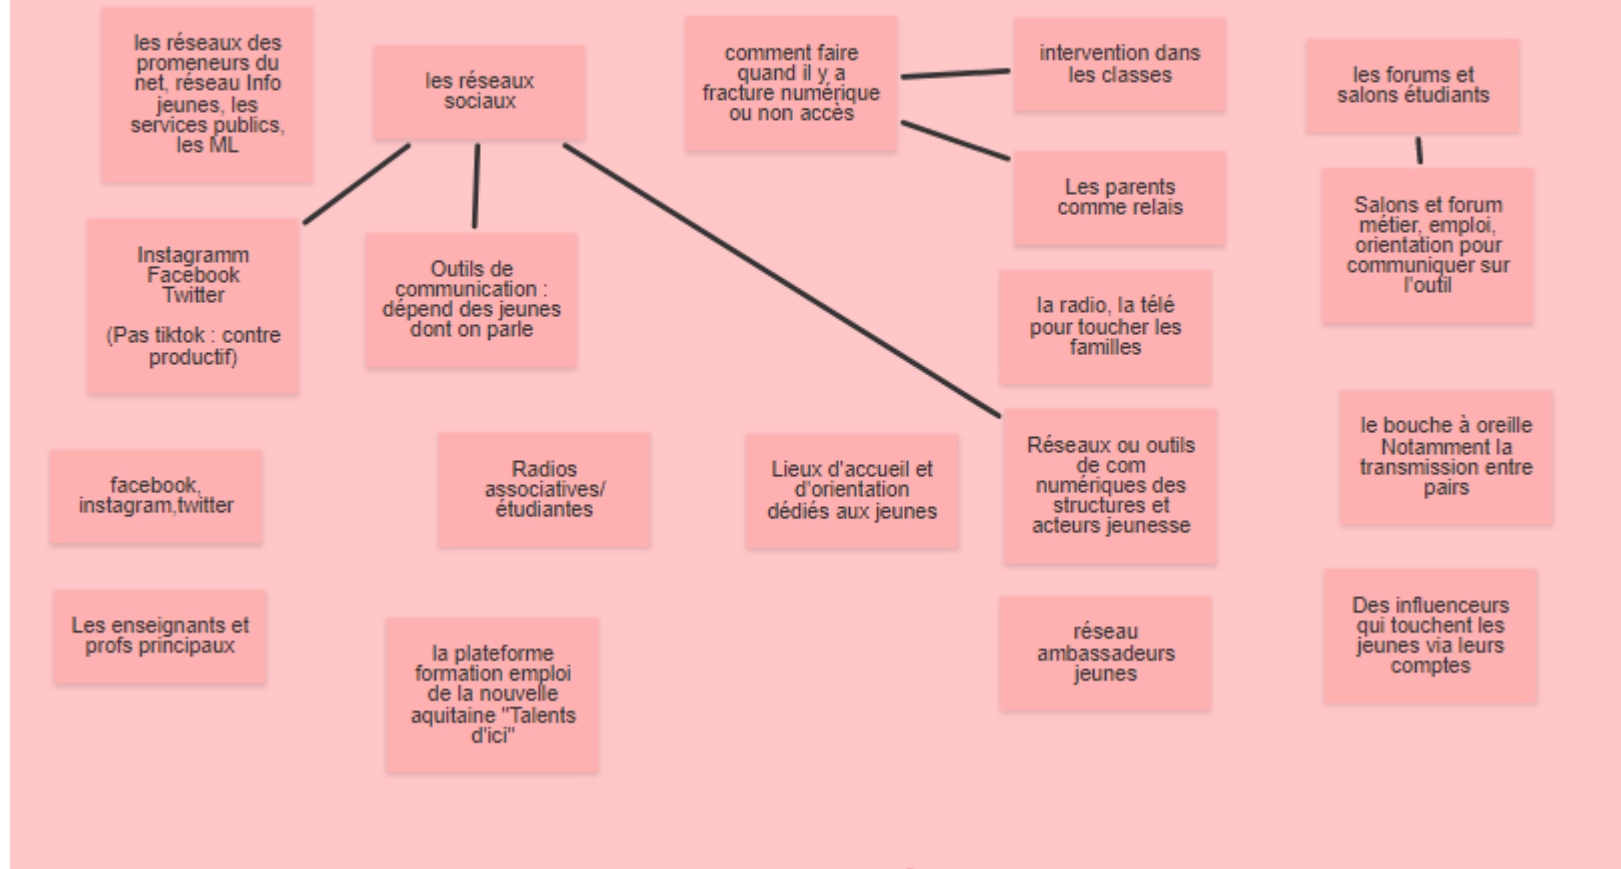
les réseaux des promeneurs du net, réseau Info jeunes, les services publics, les ML

les réseaux sociaux

comment faire quand il y a fracture numérique ou non accès

intervention dans les classes

les forums et salons étudiants

Les parents comme relais

Salons et forum métier, emploi, orientation pour communiquer sur l'outil

Instagramm Facebook Twitter

(Pas tiktok : contre productif)

Outils de communication : dépend des jeunes dont on parle

la radio, la télé pour toucher les familles

Réseaux ou outils de com numériques des structures et acteurs jeunesse

le bouche à oreille Notamment la transmission entre pairs

facebook, instagram,twitter

Radios associatives/ étudiantes

Lieux d'accueil et d'orientation dédiés aux jeunes

Les enseignants et profs principaux

la plateforme formation emploi de la nouvelle aquitaine "Talents d'ici"

réseau ambassadeurs jeunes

Des influenceurs qui touchent les jeunes via leurs comptes